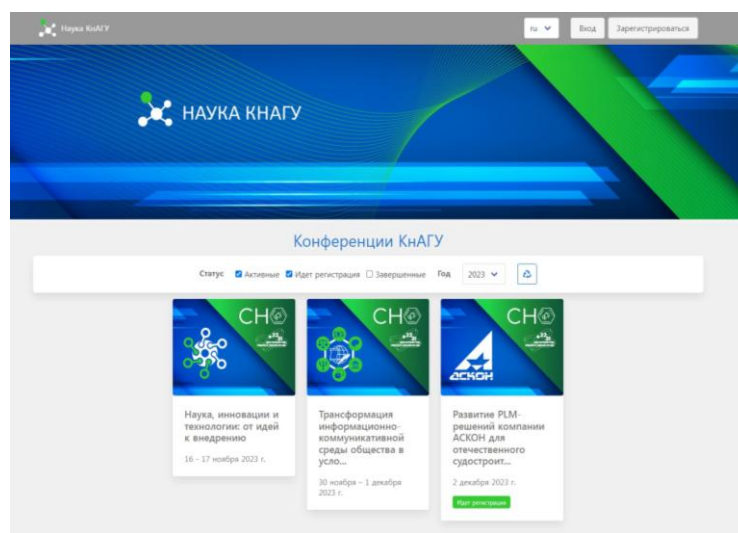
Наука КнАГУ

ru

Вход

Зарегистрироваться

НАУКА КНАГУ

Конференции КнАГУ

Статус ☑ Активные ☑ Идет регистрация ☐ Завершенные Год 2023

CH

CH

CH

АСКОН

Наука, инновации и технологии: от идей к внедрению

16 - 17 ноября 2023 г.

Трансформация информационно-коммуникативной среды общества в усло...

30 ноября – 1 декабря 2023 г.

Развитие PLM-решений компании АСКОН для отечественного судостроит...

2 декабря 2023 г.

Идет регистрация